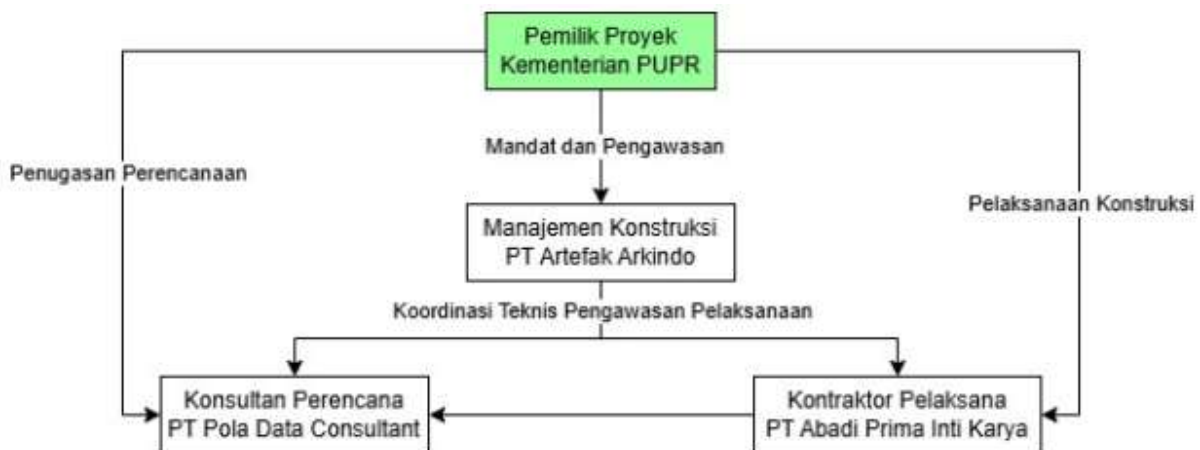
Pemilik Proyek
Kementerian PUPR

Penugasan Perencanaan

Mandat dan Pengawasan

Pelaksanaan Konstruksi

Manajemen Konstruksi
PT Artefak Arkindo

Koordinasi Teknis Pengawasan Pelaksanaan

Konsultan Perencana
PT Pola Data Consultant

Kontraktor Pelaksana
PT Abadi Prima Inti Karya